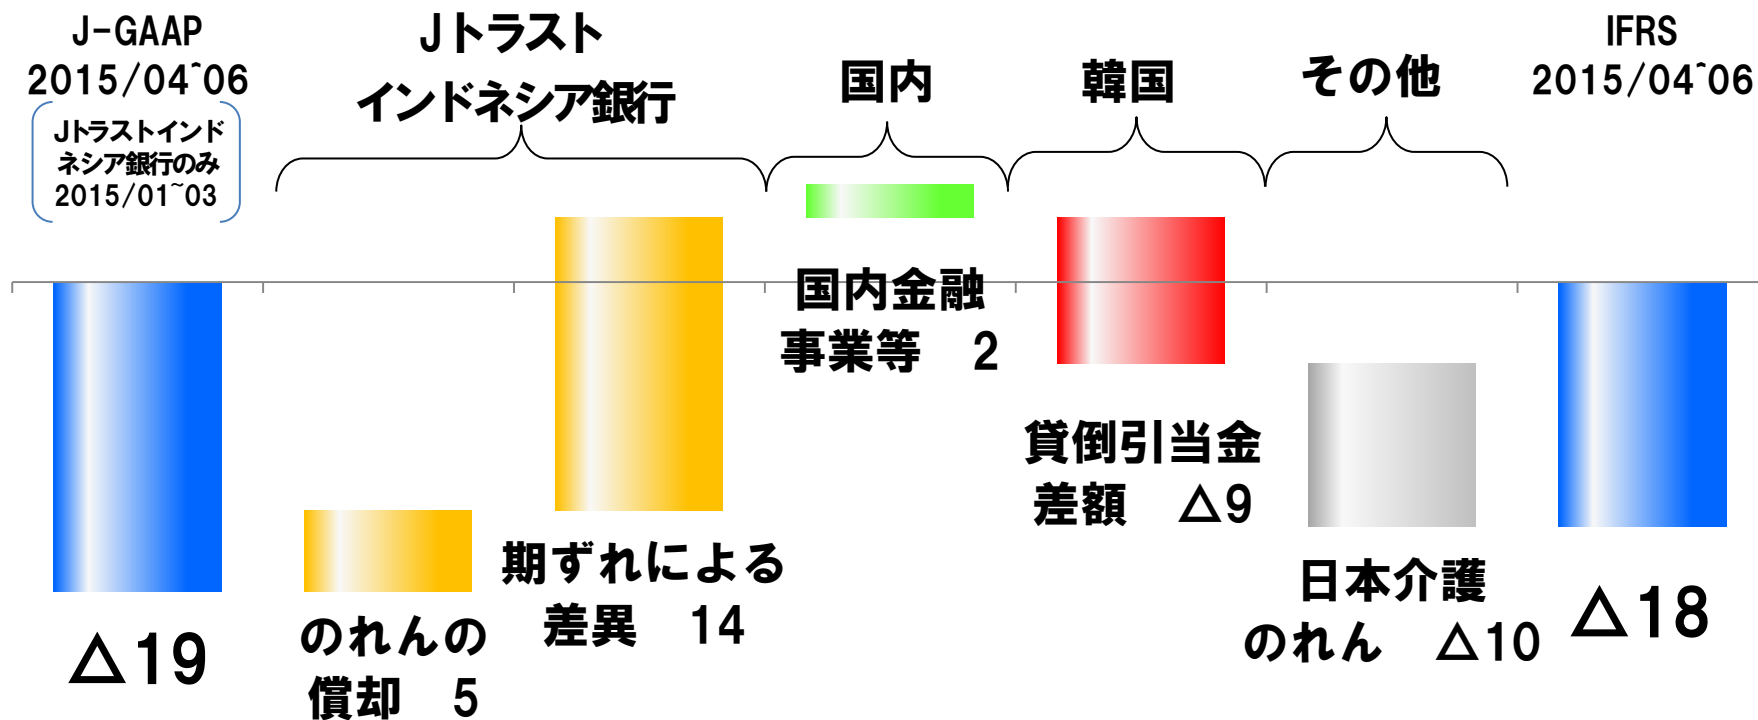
J-GAAP
2015/04˜06

Jトラストインドネシア銀行のみ
2015/01˜03

Jトラスト
インドネシア銀行

国内

韓国

その他

IFRS
2015/04˜06

国内金融
事業等　2

貸倒引当金
差額　△9

期ずれによる
差異　14

のれんの
償却　5

日本介護
のれん　△10

△19

△18